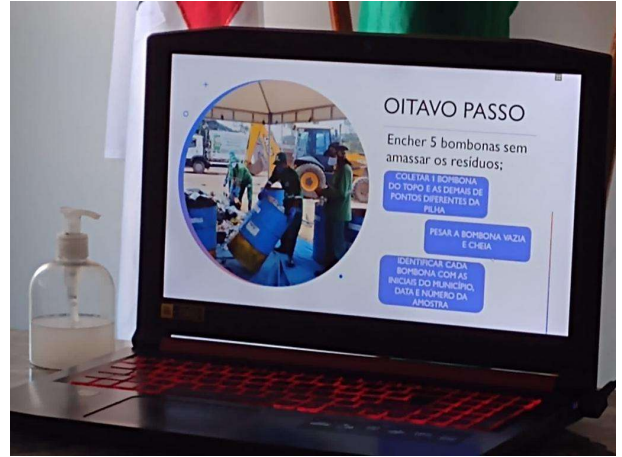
OITAVO PASSO

Encher 5 bombonas sem amassar os resíduos;

COLETAR 1 BOMBONA DO TOPO E AS DEMAIS DE PONTOS DIFERENTES DA PILHA

PESAR A BOMBONA VAZIA E CHEIA

IDENTIFICAR CADA BOMBONA COM AS INICIAIS DO MUNICÍPIO, DATA E NÚMERO DA AMOSTRA